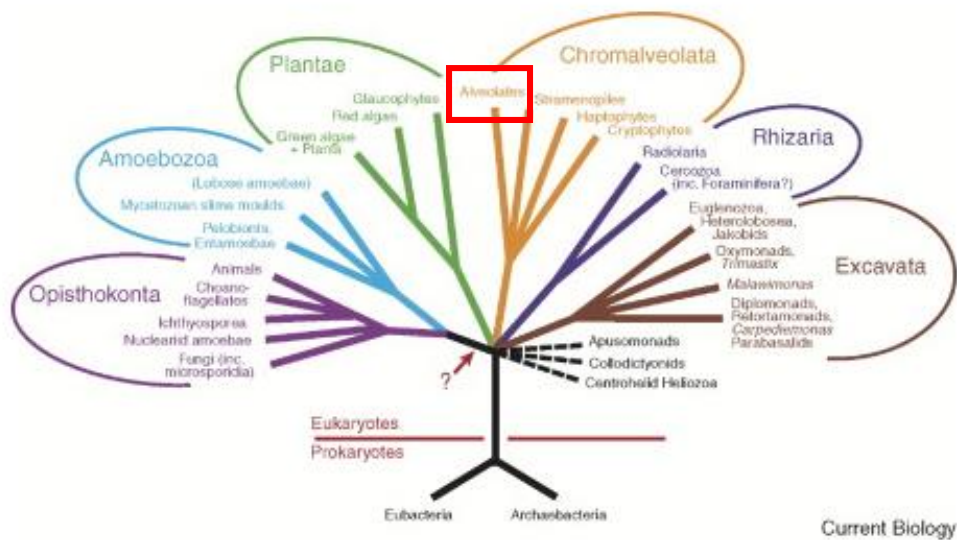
Plantae

Chromalveolata

Glaucophytes

Red algae

Green algae + Plants

Alveolates

Stramenopiles

Haptophytes

Cryptophytes

Rhizaria

Radiolaria

Cercozoa (inc. Foraminifera?)

Amoebozoa

(Lobose amoebae)

Mycetozoan slime moulds

Pelobionts, Entamoebae

Euglenozoa, Heterolobosea, Jakobids

Oxymonads, Trimastix

Malawimonas

Diplomonads, Retortamonads, Carpediemonas

Parabasalids

Excavata

Opisthokonta

Animals

Choano-flagellates

Ichthyosporea

Nucleariid amoebae

Fungi (inc. microsporidia)

Apusomonads

Collodictyonids

Centroheliid Heliozoa

?

Eukaryotes

Prokaryotes

Eubacteria

Archaebacteria

Current Biology